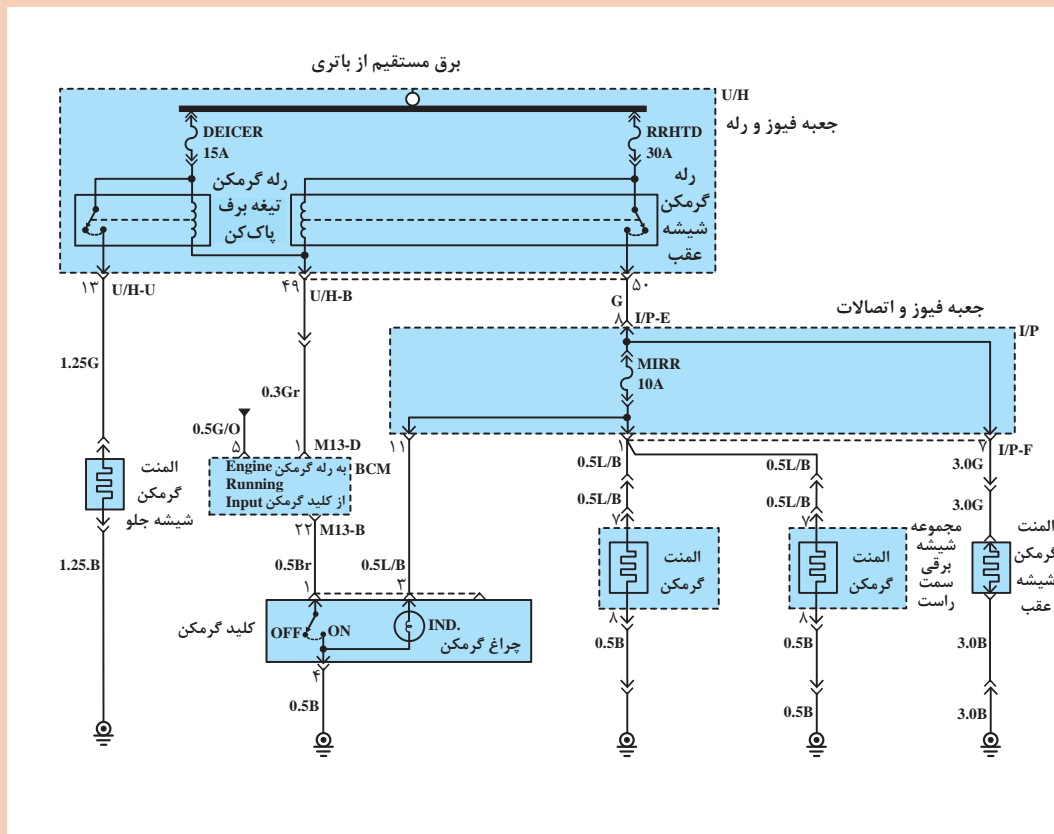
برق مستقیم از باتری

U/H

جعبه فیوز و رله

DEICER
15A

RRHTD
30A

رله گرمکن تیغه برف پاک‌کن

رله گرمکن شیشه عقب

۱۳ U/H-U

۴۹ U/H-B

۵۰

G

۸ I/P-E

جعبه فیوز و اتصالات

I/P

MIRR
10A

1.25G

0.3Gr

0.5G/O
۵

۱ M13-D

BCM

Engine به رله گرمکن
Running
Input از کلید گرمکن

۲۲ M13-B

۱۱

۱

۲ I/P-F

0.5L/B

0.5L/B

3.0G

0.5L/B

0.5L/B

3.0G

المنت گرمکن شیشه جلو

1.25.B

0.5Br

0.5L/B

۱

۳

کلید گرمکن

OFF

ON

IND.

چراغ گرمکن

۴

0.5B

۷

المنت گرمکن

۸

0.5B

۷

المنت گرمکن

مجموعه شیشه برقی سمت راست

۸

0.5B

المنت گرمکن شیشه عقب

3.0B

0.5B

0.5B

3.0B